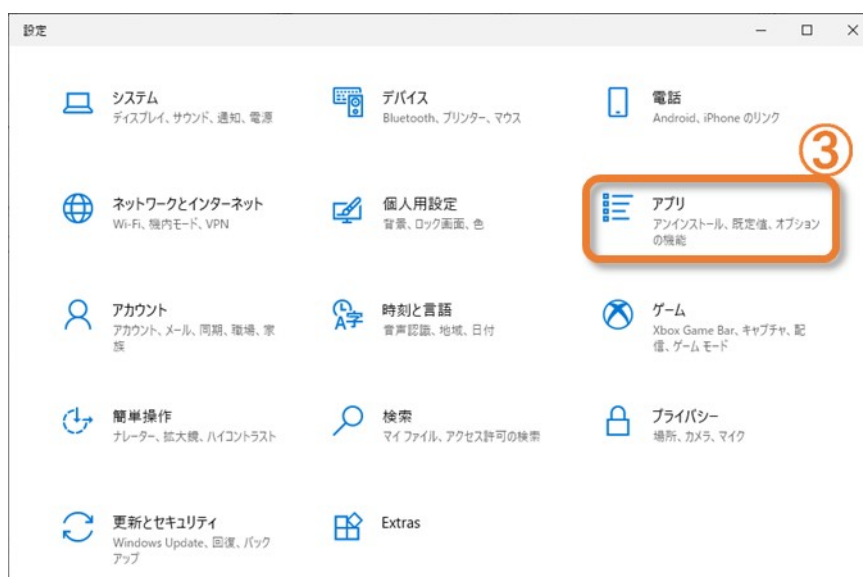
設定

システム
ディスプレイ、サウンド、通知、電源

デバイス
Bluetooth、プリンター、マウス

電話
Android、iPhone のリンク

③

ネットワークとインターネット
Wi-Fi、機内モード、VPN

個人用設定
背景、ロック画面、色

アプリ
アンインストール、既定値、オプションの機能

アカウント
アカウント、メール、同期、職場、家族

時刻と言語
音声認識、地域、日付

ゲーム
Xbox Game Bar、キャプチャ、配信、ゲーム モード

簡単操作
ナレーター、拡大鏡、ハイコントラスト

検索
マイ ファイル、アクセス許可の検索

プライバシー
場所、カメラ、マイク

更新とセキュリティ
Windows Update、回復、バックアップ

Extras